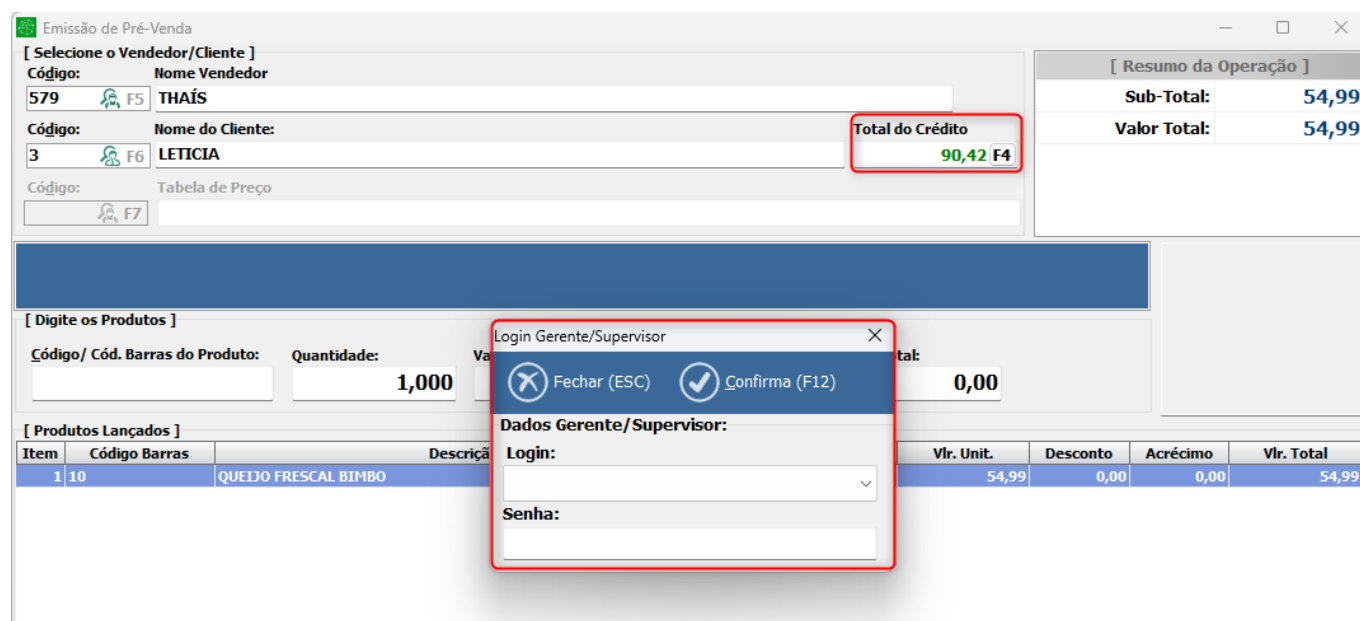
Emissão de Pré-Venda

[ Selecione o Vendedor/Cliente ]
Código:
Nome Vendedor
579
F5
THAÍS
Código:
Nome do Cliente:
3
F6
LETICIA
Total do Crédito
90,42
F4
Código:
Tabela de Preço
F7

[ Resumo da Operação ]
Sub-Total: 54,99
Valor Total: 54,99

[ Digite os Produtos ]
Código/ Cód. Barras do Produto:
Quantidade:
1,000
Va
tal:
0,00

[ Produtos Lançados ]

| Item | Código Barras | Descriç | Vlr. Unit. | Desconto | Acréscimo | Vlr. Total |
|---|---|---|---|---|---|---|
| 1 | 10 | QUEIJO FRESCAL BIMBO | 54,99 | 0,00 | 0,00 | 54,99 |

Login Gerente/Supervisor
Fechar (ESC)
Confirma (F12)
Dados Gerente/Supervisor:
Login:
Senha: